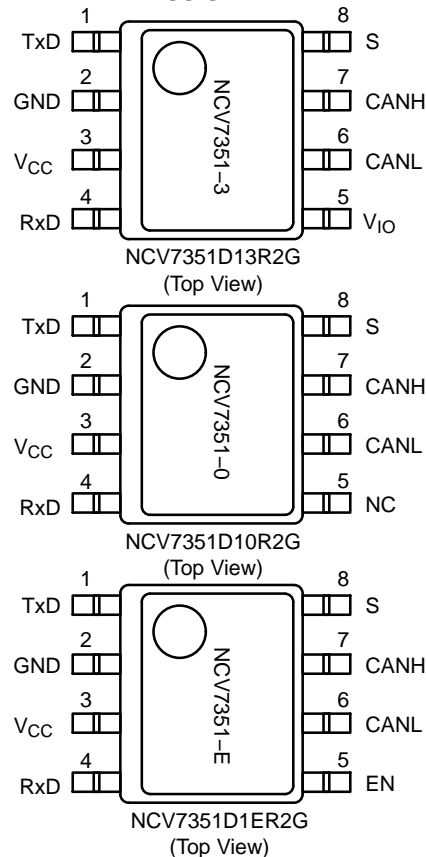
1 TxD
2 GND
3 $V_{CC}$
4 RxD
NCV7351–3
8 S
7 CANH
6 CANL
5 $V_{IO}$
NCV7351D13R2G
(Top View)

1 TxD
2 GND
3 $V_{CC}$
4 RxD
NCV7351–0
8 S
7 CANH
6 CANL
5 NC
NCV7351D10R2G
(Top View)

1 TxD
2 GND
3 $V_{CC}$
4 RxD
NCV7351–E
8 S
7 CANH
6 CANL
5 EN
NCV7351D1ER2G
(Top View)